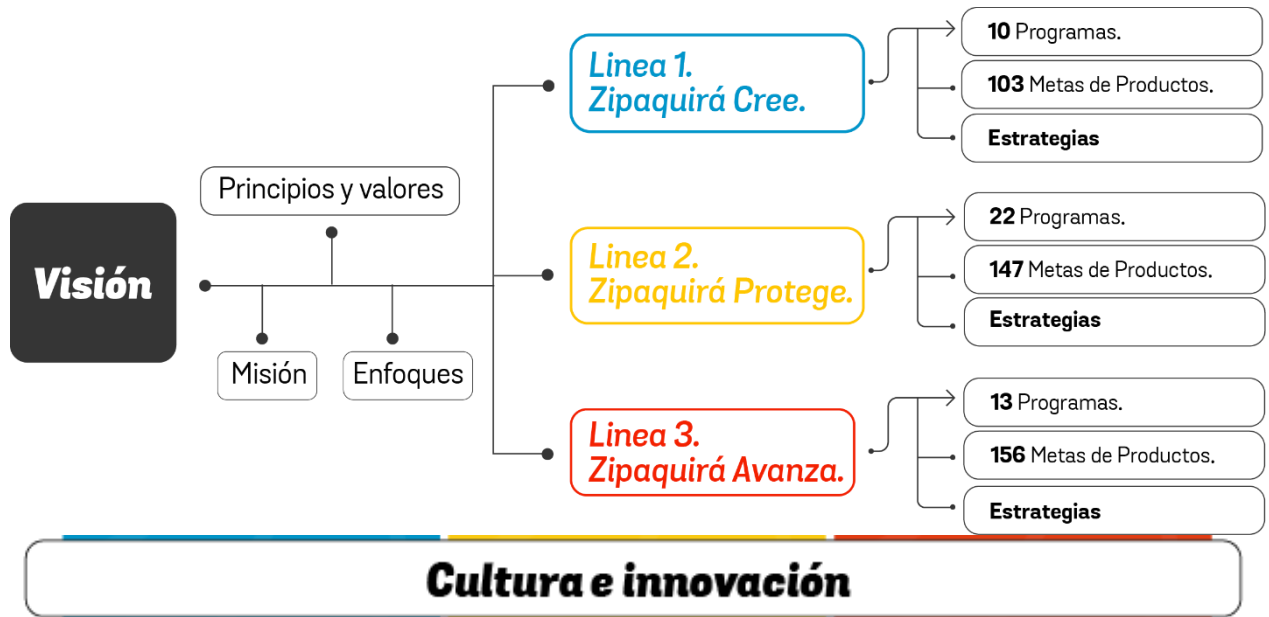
Visión

Principios y valores

Misión

Enfoques

Linea 1.
Zipaquirá Cree.

10 Programas.

103 Metas de Productos.

Estrategias

Linea 2.
Zipaquirá Protege.

22 Programas.

147 Metas de Productos.

Estrategias

Linea 3.
Zipaquirá Avanza.

13 Programas.

156 Metas de Productos.

Estrategias

Cultura e innovación